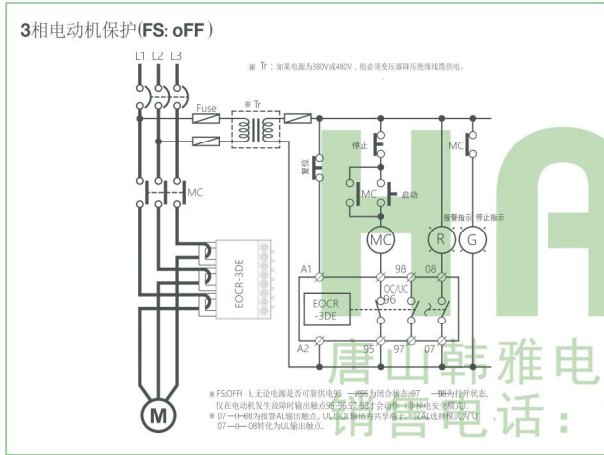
3相电动机保护(FS: oFF)

L1 L2 L3

※ Tr：如果电源为380V或480V，则必须变压器降压绝缘线缆供电。

Fuse

※ Tr

复位

停止

MC

启动

MC

报警指示

停止指示

MC

R

G

EOCR-3DE

A1

98

08

OC/UC

96

EOCR -3DE

A2

95

97

07

M

唐山韩雅电

销售电话：

※ FS:OFF I, 无论电源是否可靠供电95 —96为闭合状态，97 —98为打开状态，仅在电动机发生故障时输出触点95-96.97-98上 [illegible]
※ 07 —08为报警AL输出触点，UL和OL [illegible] 以AL选择模式为UL 07 —08转化为UL输出触点。